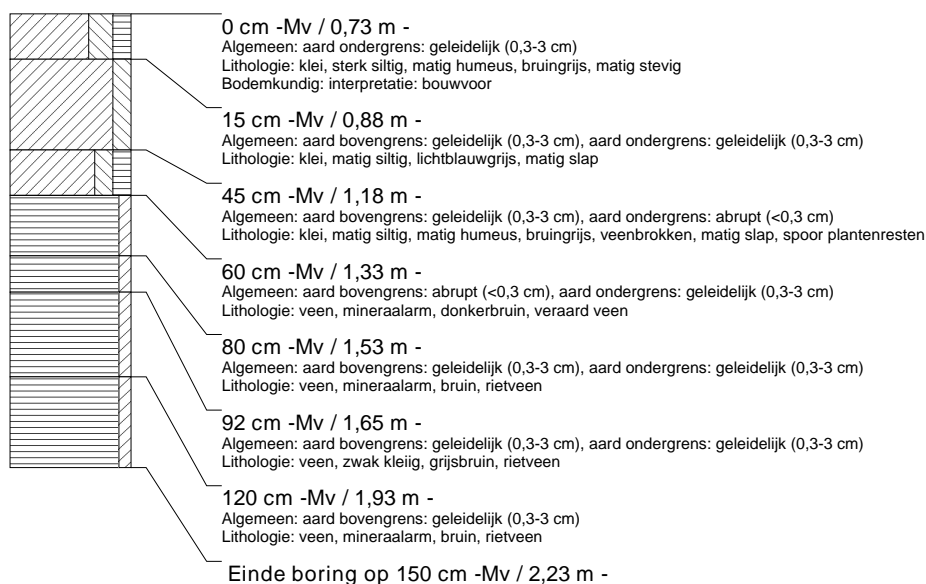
0 cm -Mv / 0,73 m -
Algemeen: aard ondergrens: geleidelijk (0,3-3 cm)
Lithologie: klei, sterk siltig, matig humeus, bruingrijs, matig stevig
Bodemkundig: interpretatie: bouwvoor

15 cm -Mv / 0,88 m -
Algemeen: aard bovengrens: geleidelijk (0,3-3 cm), aard ondergrens: geleidelijk (0,3-3 cm)
Lithologie: klei, matig siltig, lichtblauwgrijs, matig slap

45 cm -Mv / 1,18 m -
Algemeen: aard bovengrens: geleidelijk (0,3-3 cm), aard ondergrens: abrupt (<0,3 cm)
Lithologie: klei, matig siltig, matig humeus, bruingrijs, veenbrokken, matig slap, spoor plantenresten

60 cm -Mv / 1,33 m -
Algemeen: aard bovengrens: abrupt (<0,3 cm), aard ondergrens: geleidelijk (0,3-3 cm)
Lithologie: veen, mineraalarm, donkerbruin, veraard veen

80 cm -Mv / 1,53 m -
Algemeen: aard bovengrens: geleidelijk (0,3-3 cm), aard ondergrens: geleidelijk (0,3-3 cm)
Lithologie: veen, mineraalarm, bruin, rietveen

92 cm -Mv / 1,65 m -
Algemeen: aard bovengrens: geleidelijk (0,3-3 cm), aard ondergrens: geleidelijk (0,3-3 cm)
Lithologie: veen, zwak kleiig, grijsbruin, rietveen

120 cm -Mv / 1,93 m -
Algemeen: aard bovengrens: geleidelijk (0,3-3 cm)
Lithologie: veen, mineraalarm, bruin, rietveen

Einde boring op 150 cm -Mv / 2,23 m -